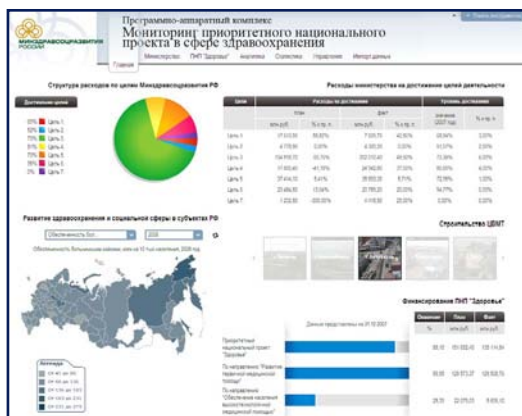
МИНЗДРАВСОЦРАЗВИТИЯ РОССИИ

Программно-аппаратный комплекс
Мониторинг приоритетного национального проекта в сфере здравоохранения

Главная | Министерство | ПНП "Здоровье" | Аналитика | Статистика | Управление | Импорт данных

Структура расходов по целям Минздравсоцразвития РФ

Достижение целей

Цель 1
Цель 2
Цель 3
Цель 4
Цель 5
Цель 6
Цель 7

Расходы министерства на достижение целей деятельности

| Цели | Расходы на достижение | | | | Уровень достижения | |
|---|---|---|---|---|---|---|
| | План | | Факт | | | |
| | млн руб. | % к пр. г. | млн руб. | % к пр. г. | | % к пр. г. |
| Цель 1 | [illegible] | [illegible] | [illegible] | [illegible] | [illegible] | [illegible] |
| Цель 2 | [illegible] | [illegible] | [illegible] | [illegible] | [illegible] | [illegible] |
| Цель 3 | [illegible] | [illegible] | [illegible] | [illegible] | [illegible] | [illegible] |
| Цель 4 | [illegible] | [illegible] | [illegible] | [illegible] | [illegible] | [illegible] |
| Цель 5 | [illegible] | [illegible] | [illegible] | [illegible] | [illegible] | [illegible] |
| Цель 6 | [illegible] | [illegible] | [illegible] | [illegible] | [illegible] | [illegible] |
| Цель 7 | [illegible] | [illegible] | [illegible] | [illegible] | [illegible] | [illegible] |

Развитие здравоохранения и социальной сферы в субъектах РФ

Обеспеченность бол... | 2008

Строительство ЦВМТ

Финансирование ПНП "Здоровье"

Данные представлены на 01.12.2007

Приоритетный национальный проект "Здоровье"

По направлению "Развитие первичной медицинской помощи"

По направлению "Обеспечение населения высокотехнологичной медицинской помощью"

Легенда